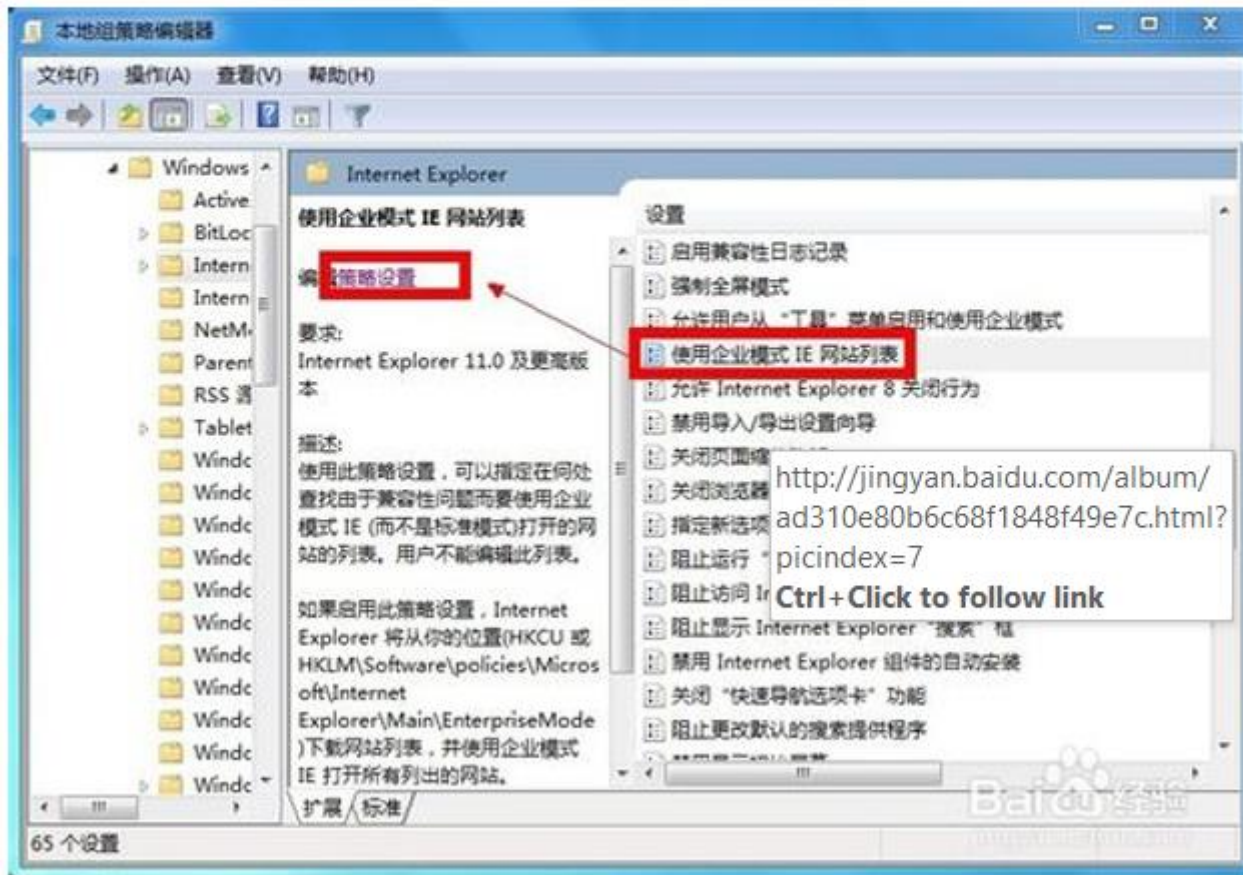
本地组策略编辑器

文件(F) 操作(A) 查看(V) 帮助(H)

Windows
Active
BitLoc
Intern
Intern
NetM
Parent
RSS
Tablet
Windc
Windc
Windc
Windc
Windc
Windc
Windc
Windc
Windc
Windc
Windc

Internet Explorer

使用企业模式 IE 网站列表

编辑策略设置

要求:
Internet Explorer 11.0 及更高版本

描述:
使用此策略设置，可以指定在何处查找由于兼容性问题而要使用企业模式 IE (而不是标准模式)打开的网站的列表。用户不能编辑此列表。

如果启用此策略设置，Internet Explorer 将从你的位置(HKCU 或 HKLM\Software\policies\Microsoft\Internet Explorer\Main\EnterpriseMode)下载网站列表，并使用企业模式 IE 打开所有列出的网站。

设置
启用兼容性日志记录
强制全屏模式
允许用户从"工具"菜单启用和使用企业模式
使用企业模式 IE 网站列表
允许 Internet Explorer 8 关闭行为
禁用导入/导出设置向导
关闭页面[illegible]
关闭浏览器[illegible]
指定新选项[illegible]
阻止运行"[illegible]
阻止访问 In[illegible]
阻止显示 Internet Explorer "搜索"栏
禁用 Internet Explorer 组件的自动安装
关闭"快速导航选项卡"功能
阻止更改默认的搜索提供程序

http://jingyan.baidu.com/album/ad310e80b6c68f1848f49e7c.html?picindex=7
Ctrl+Click to follow link

扩展 标准

65 个设置

Baidu 经验